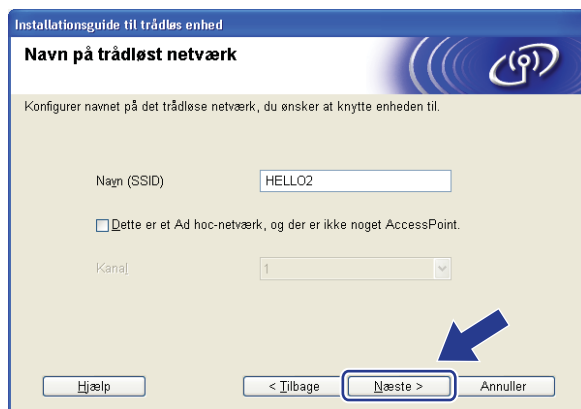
Installationsguide til trådløs enhed

Navn på trådløst netværk

Konfigurer navnet på det trådløse netværk, du ønsker at knytte enheden til.

Navn (SSID) HELLO2

Dette er et Ad hoc-netværk, og der er ikke noget AccessPoint.

Kanal 1

Hjælp

< Tilbage

Næste >

Annuller